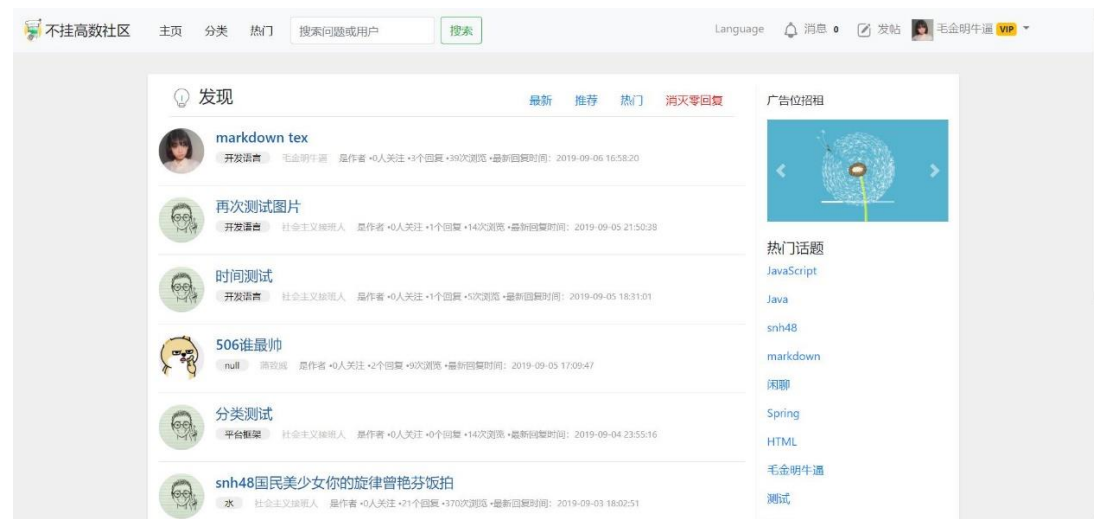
不挂高数社区 主页 分类 热门 搜索问题或用户 搜索 Language 消息 0 发帖 毛金明牛逼 VIP

发现 最新 推荐 热门 消灭零回复

markdown tex
开发语言 毛金明牛逼 是作者 •0人关注 •3个回复 •39次浏览 •最新回复时间：2019-09-06 16:58:20

再次测试图片
开发语言 社会主义接班人 是作者 •0人关注 •1个回复 •14次浏览 •最新回复时间：2019-09-05 21:50:38

时间测试
开发语言 社会主义接班人 是作者 •0人关注 •1个回复 •5次浏览 •最新回复时间：2019-09-05 18:31:01

506谁最帅
null 蒋致焜 是作者 •0人关注 •2个回复 •9次浏览 •最新回复时间：2019-09-05 17:09:47

分类测试
平台框架 社会主义接班人 是作者 •0人关注 •0个回复 •14次浏览 •最新回复时间：2019-09-04 23:55:16

snh48国民美少女你的旋律曾艳芬饭拍
水 社会主义接班人 是作者 •0人关注 •21个回复 •370次浏览 •最新回复时间：2019-09-03 18:02:51

广告位招租

热门话题
JavaScript
Java
snh48
markdown
闲聊
Spring
HTML
毛金明牛逼
测试